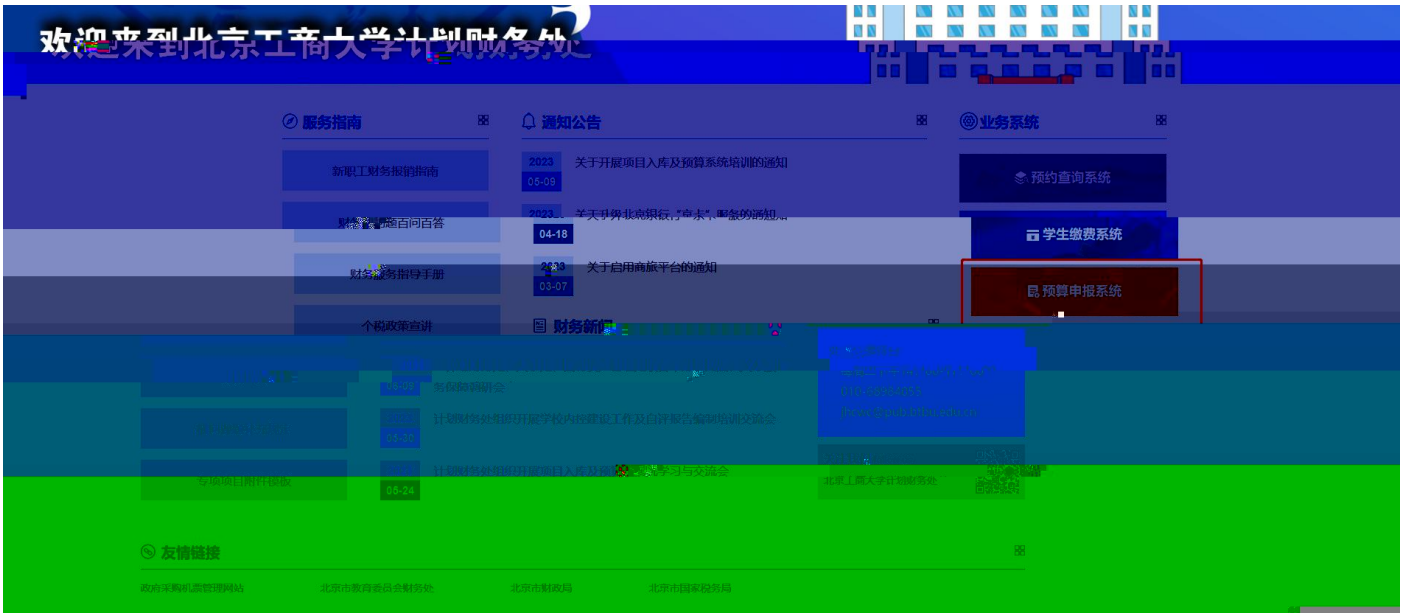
欢迎来到北京工商大学计划财务处

服务指南

新职工财务报销指南

财务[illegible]百问百答

财务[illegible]务指导手册

个税政策宣讲

通知公告

2023 05-09 关于开展项目入库及预算系统培训的通知

2023 04-18 关于开通北京银行"e点"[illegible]的通知

2023 03-07 关于启用商旅平台的通知

财务新闻

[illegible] 05-09 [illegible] 务保障研讨会

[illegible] 05-20 计划财务处组织开展学校内控建设工作及自评报告编制培训交流会

专项项目附件模板

05-24 计划财务处组织开展项目入库及预算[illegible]学习与交流会

业务系统

预约查询系统

学生缴费系统

预算申报系统

010-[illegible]

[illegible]@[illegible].btbu.edu.cn

北京工商大学计划财务处

友情链接

政府采购信息管理网站

北京市教育委员会财务处

北京市财政局

北京市国家税务局